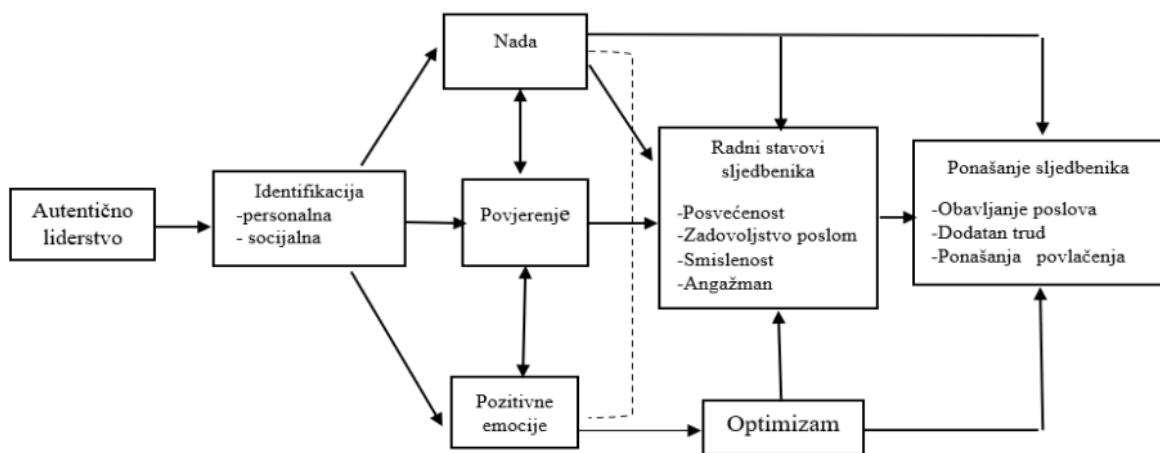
Nada

Autentično liderstvo

Identifikacija
-personalna
- socijalna

Povjerenje

Pozitivne emocije

Radni stavovi sljedbenika
-Posvećenost
-Zadovoljstvo poslom
-Smislenost
-Angažman

Optimizam

Ponašanje sljedbenika
-Obavljanje poslova
-Dodatan trud
-Ponašanja povlačenja